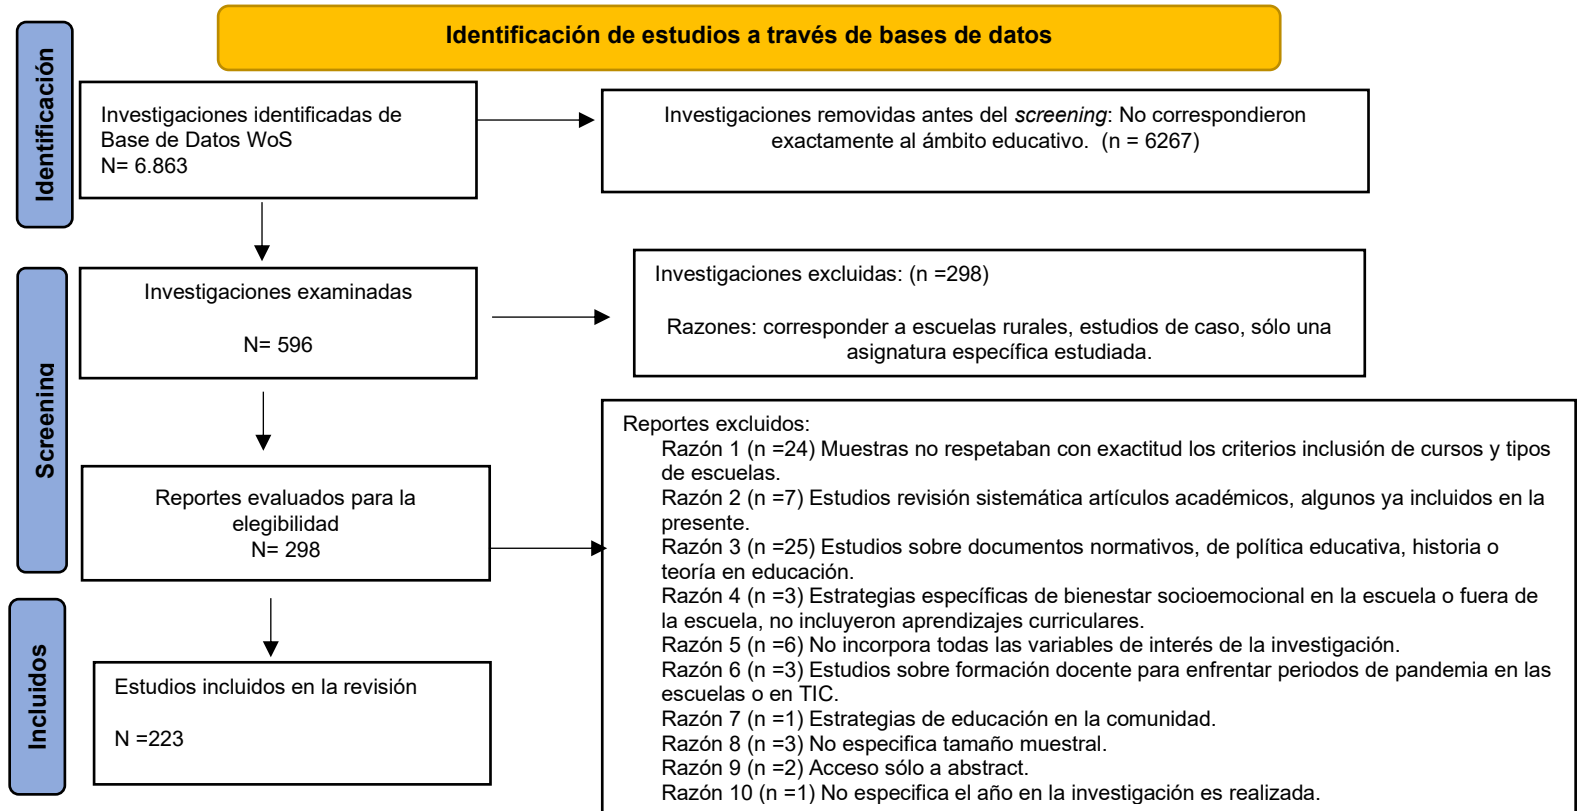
Identificación de estudios a través de bases de datos

Identificación

Investigaciones identificadas de Base de Datos WoS
N= 6.863

Investigaciones removidas antes del *screening*: No correspondieron exactamente al ámbito educativo. (n = 6267)

Screening

Investigaciones examinadas

N= 596

Investigaciones excluidas: (n =298)

Razones: corresponder a escuelas rurales, estudios de caso, sólo una asignatura específica estudiada.

Reportes evaluados para la elegibilidad
N= 298

Reportes excluidos:
Razón 1 (n =24) Muestras no respetaban con exactitud los criterios inclusión de cursos y tipos de escuelas.
Razón 2 (n =7) Estudios revisión sistemática artículos académicos, algunos ya incluidos en la presente.
Razón 3 (n =25) Estudios sobre documentos normativos, de política educativa, historia o teoría en educación.
Razón 4 (n =3) Estrategias específicas de bienestar socioemocional en la escuela o fuera de la escuela, no incluyeron aprendizajes curriculares.
Razón 5 (n =6) No incorpora todas las variables de interés de la investigación.
Razón 6 (n =3) Estudios sobre formación docente para enfrentar periodos de pandemia en las escuelas o en TIC.
Razón 7 (n =1) Estrategias de educación en la comunidad.
Razón 8 (n =3) No especifica tamaño muestral.
Razón 9 (n =2) Acceso sólo a abstract.
Razón 10 (n =1) No especifica el año en la investigación es realizada.

Incluidos

Estudios incluidos en la revisión

N =223